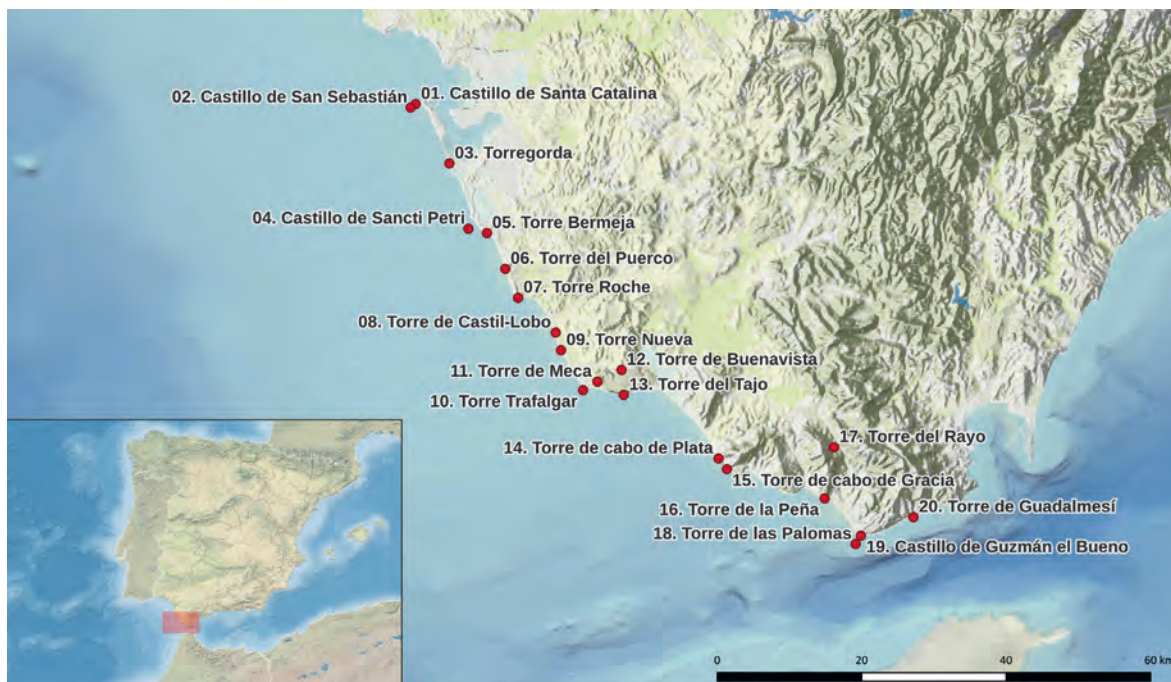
02. Castillo de San Sebastián
01. Castillo de Santa Catalina
03. Torregorda
04. Castillo de Sancti Petri
05. Torre Bermeja
06. Torre del Puerco
07. Torre Roche
08. Torre de Castil-Lobo
09. Torre Nueva
11. Torre de Meca
12. Torre de Buenavista
13. Torre del Tajo
10. Torre Trafalgar
14. Torre de cabo de Plata
17. Torre del Rayo
15. Torre de cabo de Gracia
16. Torre de la Peña
20. Torre de Guadalmesí
18. Torre de las Palomas
19. Castillo de Guzmán el Bueno
0
20
40
60 km